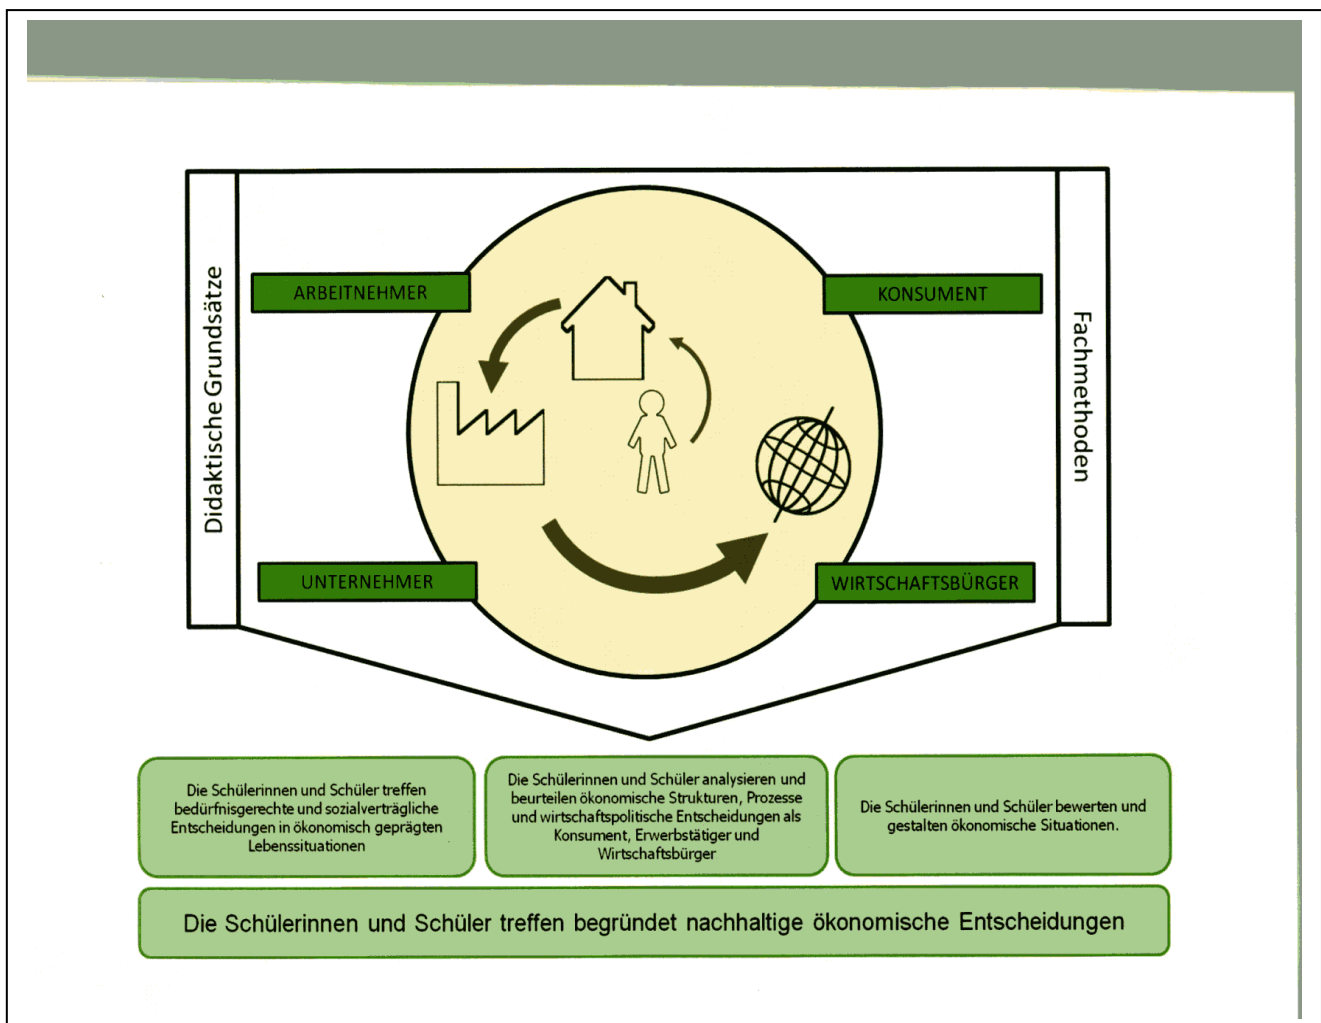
Didaktische Grundsätze

ARBEITNEHMER

KONSUMENT

Fachmethoden

UNTERNEHMER

WIRTSCHAFTSBÜRGER

Die Schülerinnen und Schüler treffen bedürfnisgerechte und sozialverträgliche Entscheidungen in ökonomisch geprägten Lebenssituationen

Die Schülerinnen und Schüler analysieren und beurteilen ökonomische Strukturen, Prozesse und wirtschaftspolitische Entscheidungen als Konsument, Erwerbstätiger und Wirtschaftsbürger

Die Schülerinnen und Schüler bewerten und gestalten ökonomische Situationen.

Die Schülerinnen und Schüler treffen begründet nachhaltige ökonomische Entscheidungen